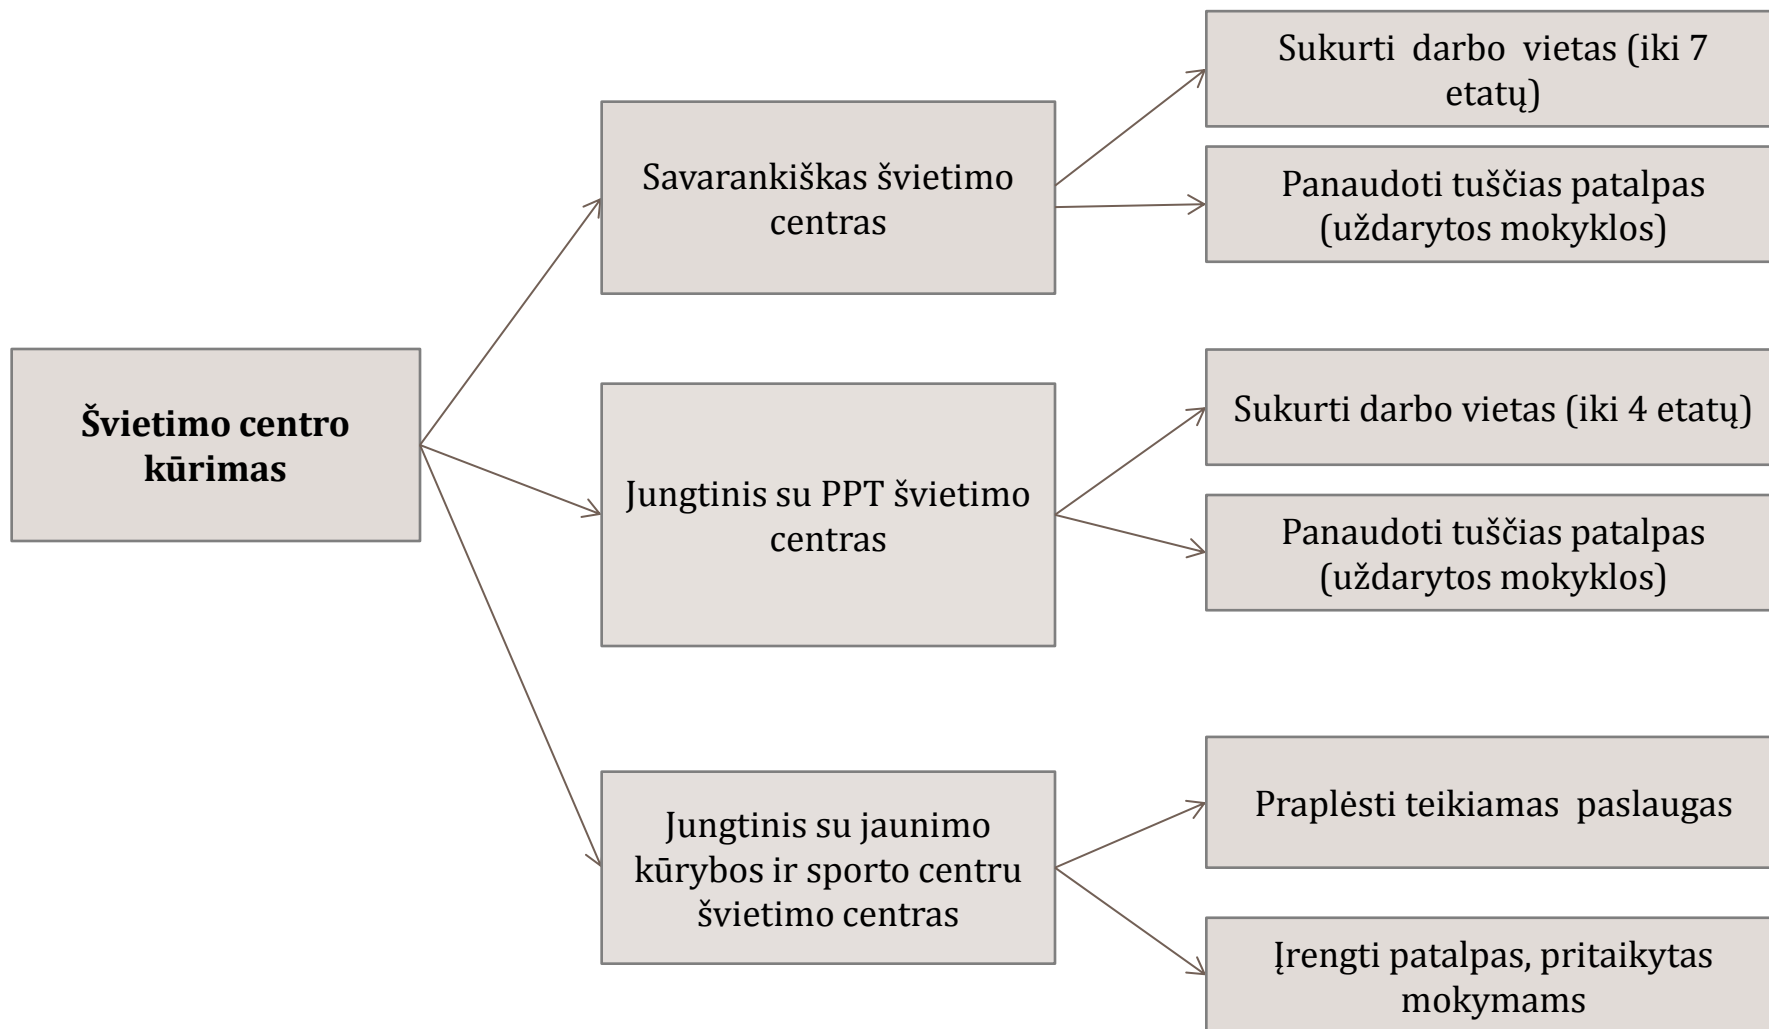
**Švietimo centro kūrimas**

Savarankiškas švietimo centras

Sukurti darbo vietas (iki 7 etatų)

Panaudoti tuščias patalpas (uždarytos mokyklos)

Jungtinis su PPT švietimo centras

Sukurti darbo vietas (iki 4 etatų)

Panaudoti tuščias patalpas (uždarytos mokyklos)

Jungtinis su jaunimo kūrybos ir sporto centru švietimo centras

Praplėsti teikiamas paslaugas

Įrengti patalpas, pritaikytas mokymams